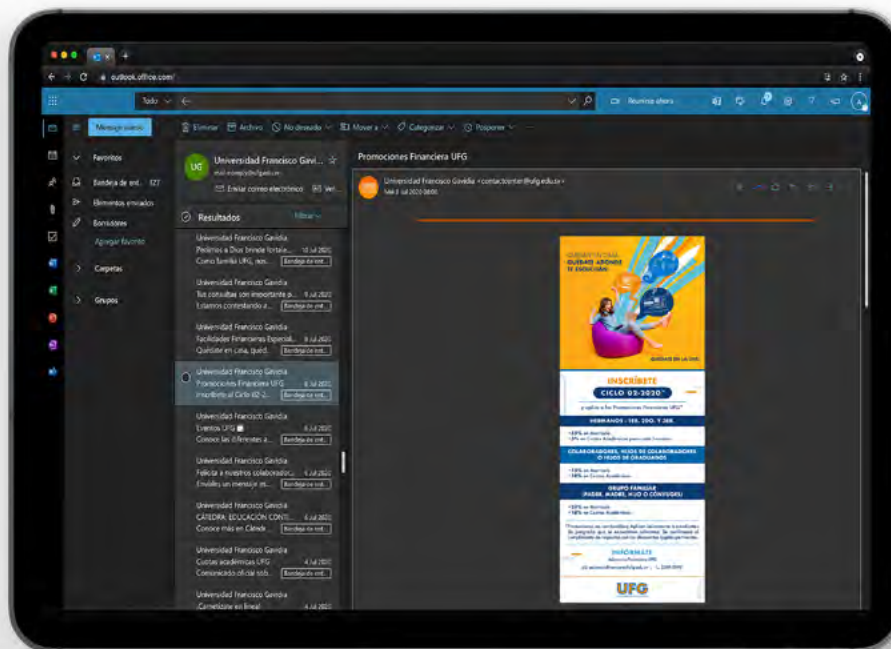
outlook.office.com/

Todo

Reunirse ahora

Mensaje nuevo

Eliminar Archivo No deseado Mover a Categorizar Posponer

Favoritos

Bandeja de ent... 127

Elementos enviados

Borradores

Agregar favorito

Carpetas

Grupos

UFG Universidad Francisco Gavi...

Enviar correo electrónico

Resultados

Filtrar

Universidad Francisco Gavidia
Pedimos a Dios brinde fortale... 10 Jul 2020
Como familia UFG, nos... Bandeja de ent...

Universidad Francisco Gavidia
Tus consultas son importante p... 9 Jul 2020
Estamos contestando a... Bandeja de ent...

Universidad Francisco Gavidia
Facilidades Financieras Especial... 8 Jul 2020
Quédate en casa, quéd... Bandeja de ent...

Universidad Francisco Gavidia
Promociones Financiera UFG 8 Jul 2020
Inscríbete al Ciclo 02-2... Bandeja de ent...

Universidad Francisco Gavidia
Eventos UFG 6 Jul 2020
Conoce los diferentes a... Bandeja de ent...

Universidad Francisco Gavidia
Felicita a nuestros colaborador... 6 Jul 2020
Envíales un mensaje es... Bandeja de ent...

Universidad Francisco Gavidia
CÁTEDRA: EDUCACIÓN CONTI... 6 Jul 2020
Conoce más en Cátedr... Bandeja de ent...

Universidad Francisco Gavidia
Cuotas académicas UFG 4 Jul 2020
Comunicado oficial sob... Bandeja de ent...

Universidad Francisco Gavidia
¡Carnetízate en línea! 4 Jul 2020

Promociones Financiera UFG

Universidad Francisco Gavidia <contactcenter@ufg.edu.sv>
Mié 8 Jul 2020 08:00

QUÉDATE EN CASA, QUÉDATE APRENDE TU EDUCACIÓN

QUÉDATE EN LA UFG

INSCRÍBETE
CICLO 02-2020
y aplica a las Promociones Financieras UFG

HERMANOS - 1ER, 2DO, Y 3ER.

COLABORADORES, HIJOS DE COLABORADORES O HIJOS DE GRADUADOS

GRUPO FAMILIAR (PADRE, MADRE, HIJO O CÓNYUGE)

INFÓRMATE

UFG